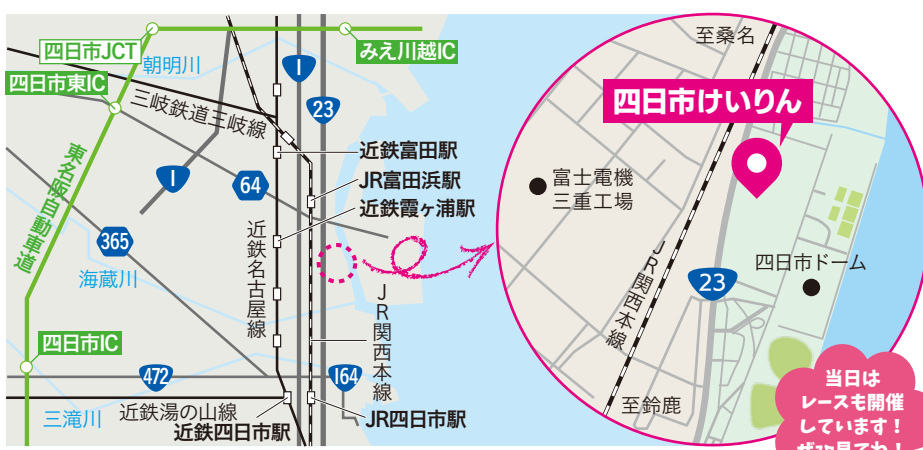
四日市JCT
みえ川越IC
四日市東IC
朝明川
1
三岐鉄道三岐線
23
近鉄富田駅
東名阪自動車道
1
64
JR富田浜駅
近鉄霞ヶ浦駅
近鉄名古屋線
365
海蔵川
JR関西本線
四日市IC
472
164
三滝川
近鉄湯の山線
JR四日市駅
近鉄四日市駅

至桑名
四日市けいりん
富士電機三重工場
JR関西本線
23
四日市ドーム
至鈴鹿
当日はレースも開催しています！ぜひ見てね！